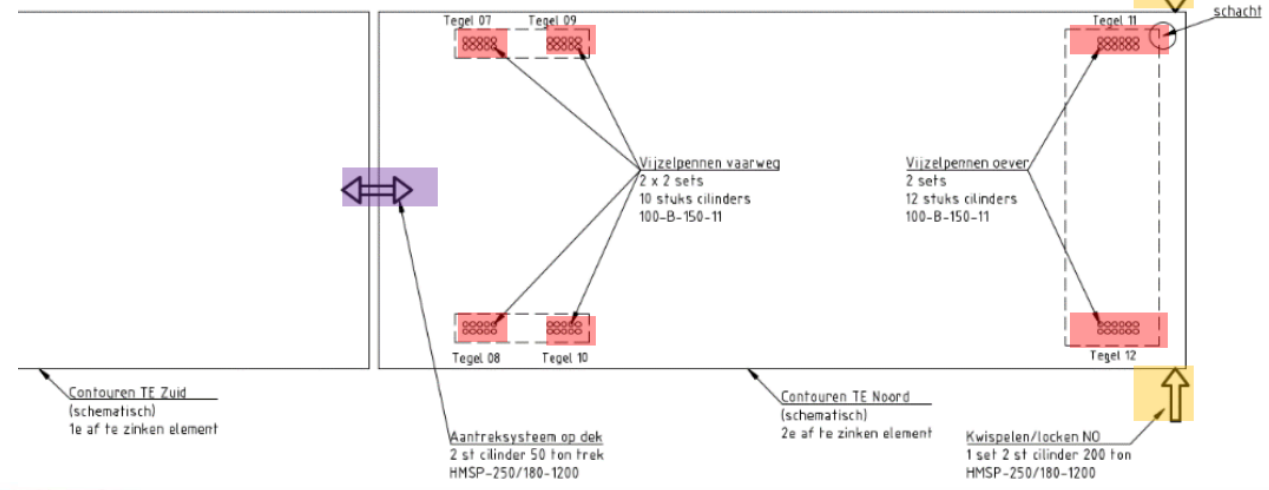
Tegel 07
Tegel 09
Tegel 11
schacht

Vijzelpennen vaarweg
2 x 2 sets
10 stuks cilinders
100-B-150-11

Vijzelpennen oever
2 sets
12 stuks cilinders
100-B-150-11

Tegel 08
Tegel 10
Tegel 12

Contouren TE Zuid
(schematisch)
1e af te zinken element

Aantreksysteem op dek
2 st cilinder 50 ton trek
HMSP-250/180-1200

Contouren TE Noord
(schematisch)
2e af te zinken element

Kwispelen/locken NO
1 set 2 st cilinder 200 ton
HMSP-250/180-1200